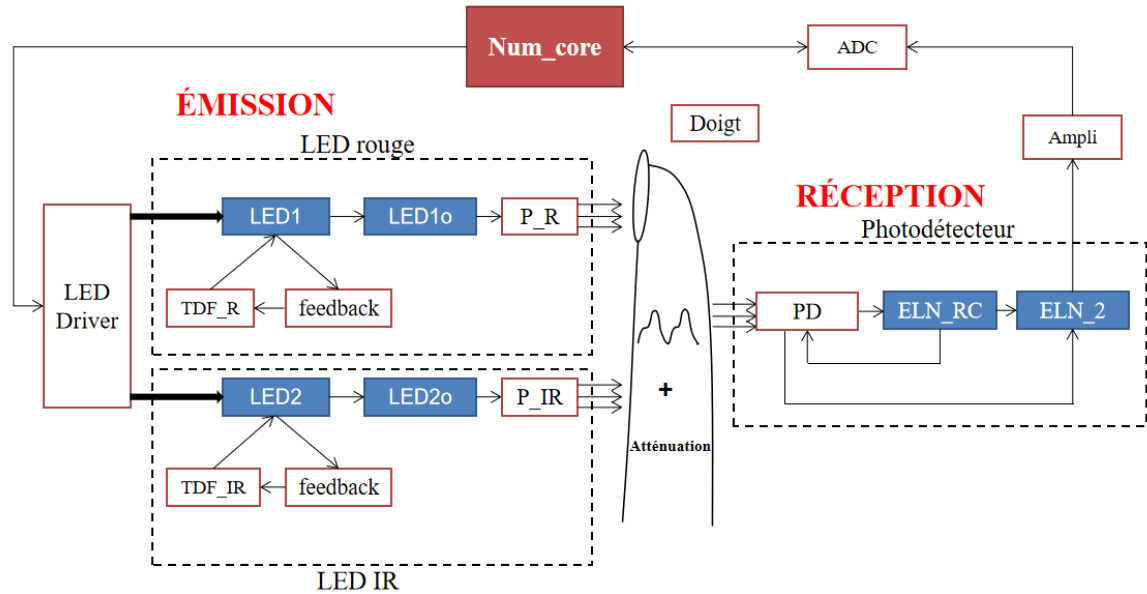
Num_core

ADC

ÉMISSION

Doigt

LED rouge

Ampli

RÉCEPTION

Photodétecteur

LED Driver

LED1

LED1o

P_R

TDF_R

feedback

PD

ELN_RC

ELN_2

LED2

LED2o

P_IR

+

Atténuation

TDF_IR

feedback

LED IR